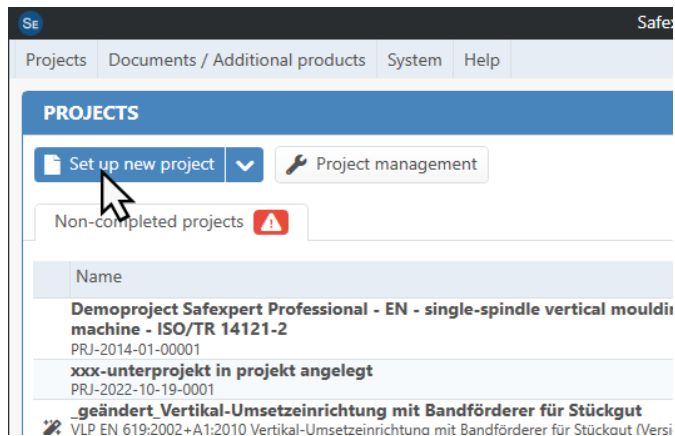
SE

Safex

Projects | Documents / Additional products | System | Help

PROJECTS

Set up new project

Project management

Non-completed projects

Name

Demoproject Safexpert Professional - EN - single-spindle vertical mouldi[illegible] machine - ISO/TR 14121-2
PRJ-2014-01-00001

xxx-unterprojekt in projekt angelegt
PRJ-2022-10-19-0001

_geändert_Vertikal-Umsetzeinrichtung mit Bandförderer für Stückgut
VLP EN 619:2002+A1:2010 Vertikal-Umsetzeinrichtung mit Bandförderer für Stückgut (Versi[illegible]